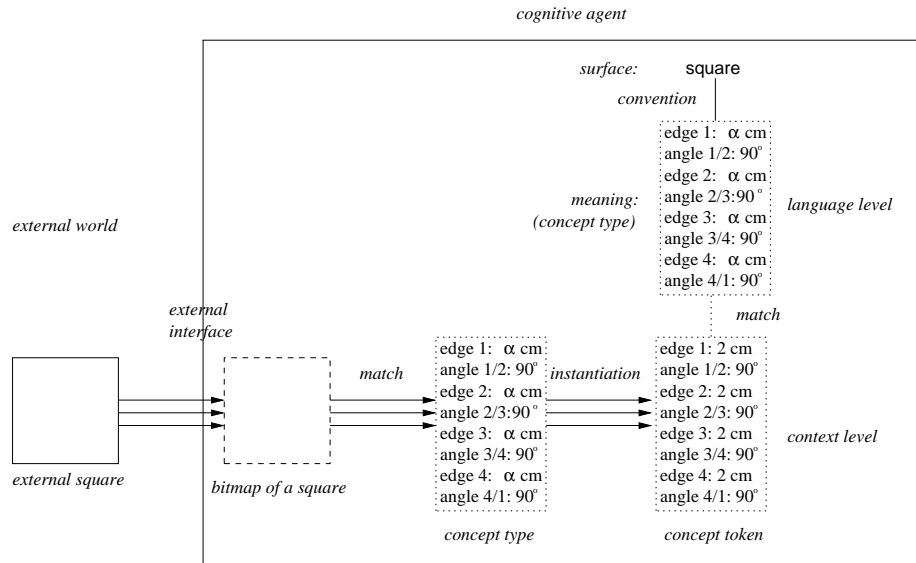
cognitive agent

surface: square

convention

meaning: (concept type)

edge 1: $\alpha$ cm
angle 1/2: $90^\circ$
edge 2: $\alpha$ cm
angle 2/3: $90^\circ$
edge 3: $\alpha$ cm
angle 3/4: $90^\circ$
edge 4: $\alpha$ cm
angle 4/1: $90^\circ$

language level

external world

match

external interface

match

edge 1: $\alpha$ cm
angle 1/2: $90^\circ$
edge 2: $\alpha$ cm
angle 2/3: $90^\circ$
edge 3: $\alpha$ cm
angle 3/4: $90^\circ$
edge 4: $\alpha$ cm
angle 4/1: $90^\circ$

instantiation

edge 1: 2 cm
angle 1/2: $90^\circ$
edge 2: 2 cm
angle 2/3: $90^\circ$
edge 3: 2 cm
angle 3/4: $90^\circ$
edge 4: 2 cm
angle 4/1: $90^\circ$

context level

external square

bitmap of a square

concept type

concept token